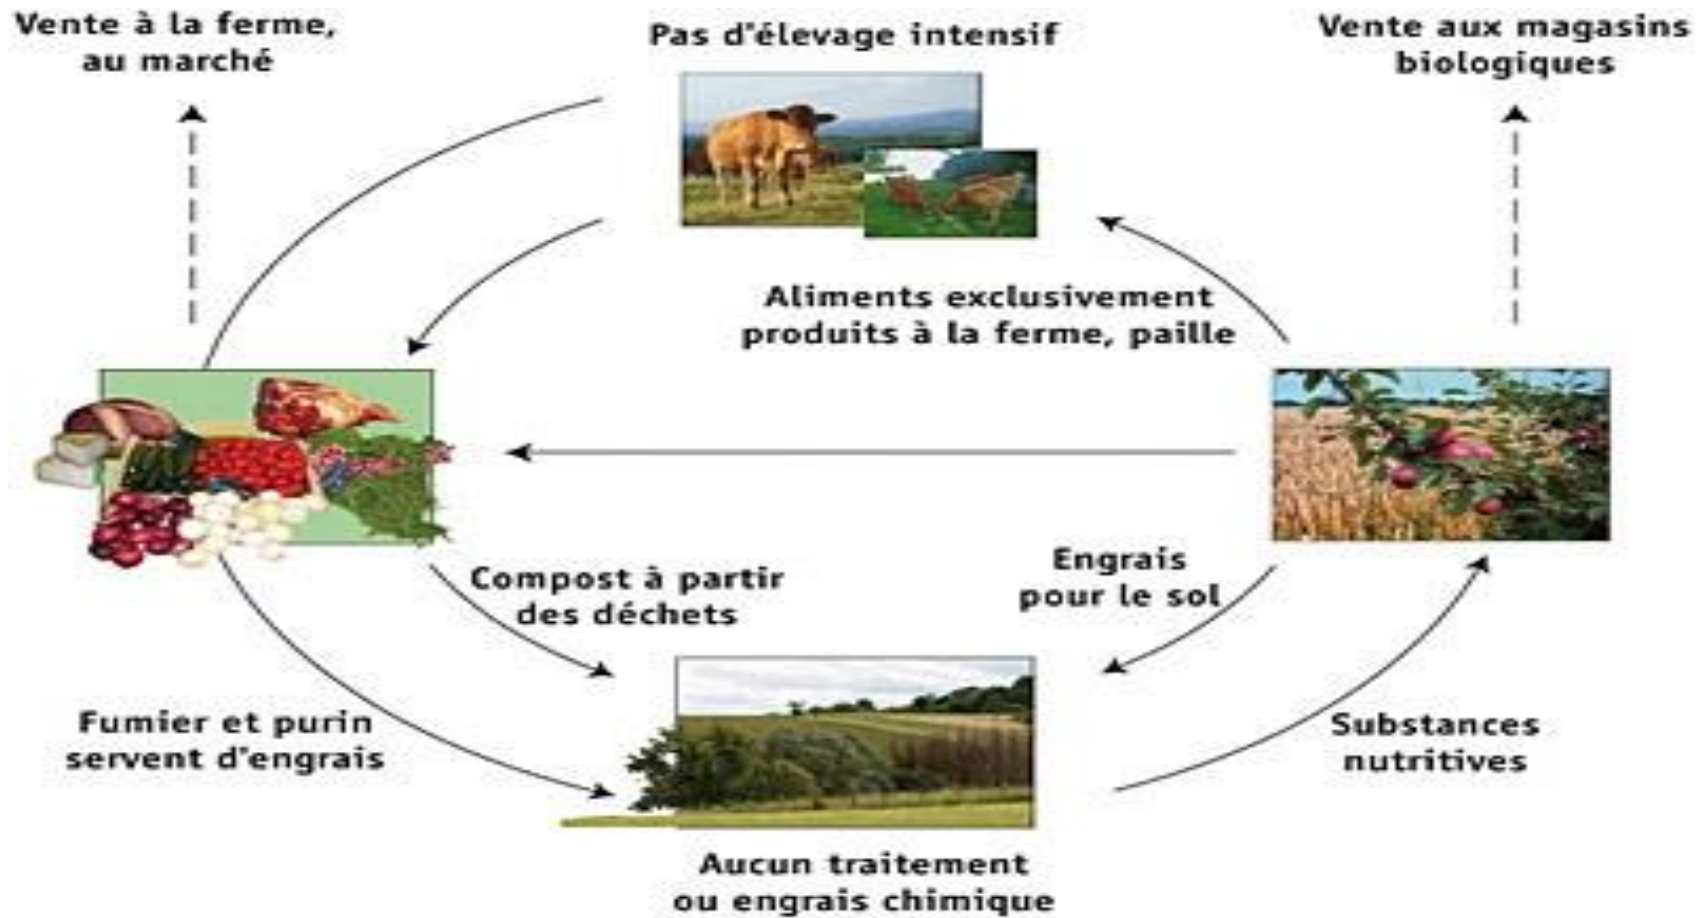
Vente à la ferme, au marché

Pas d'élevage intensif

Vente aux magasins biologiques

Aliments exclusivement produits à la ferme, paille

Engrais pour le sol

Compost à partir des déchets

Fumier et purin servent d'engrais

Substances nutritives

Aucun traitement ou engrais chimique